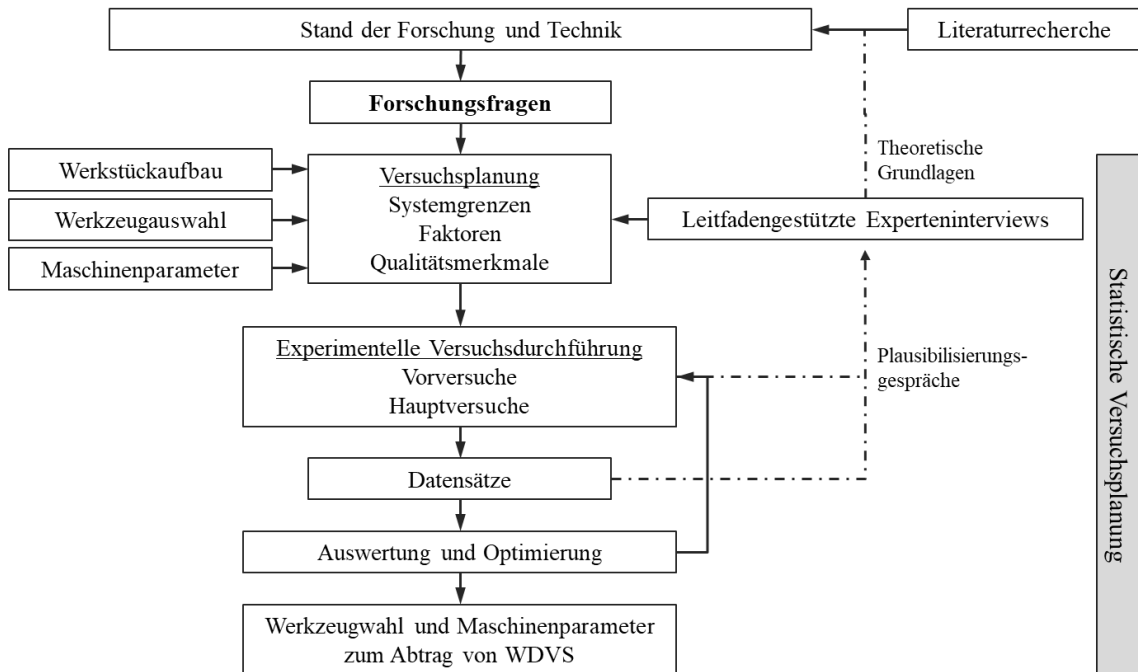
Stand der Forschung und Technik

Literaturrecherche

Forschungsfragen

Theoretische Grundlagen

Werkstückaufbau

Werkzeugauswahl

Maschinenparameter

Versuchsplanung
Systemgrenzen
Faktoren
Qualitätsmerkmale

Leitfadengestützte Experteninterviews

Statistische Versuchsplanung

Experimentelle Versuchsdurchführung
Vorversuche
Hauptversuche

Plausibilisierungsgespräche

Datensätze

Auswertung und Optimierung

Werkzeugwahl und Maschinenparameter zum Abtrag von WDVS